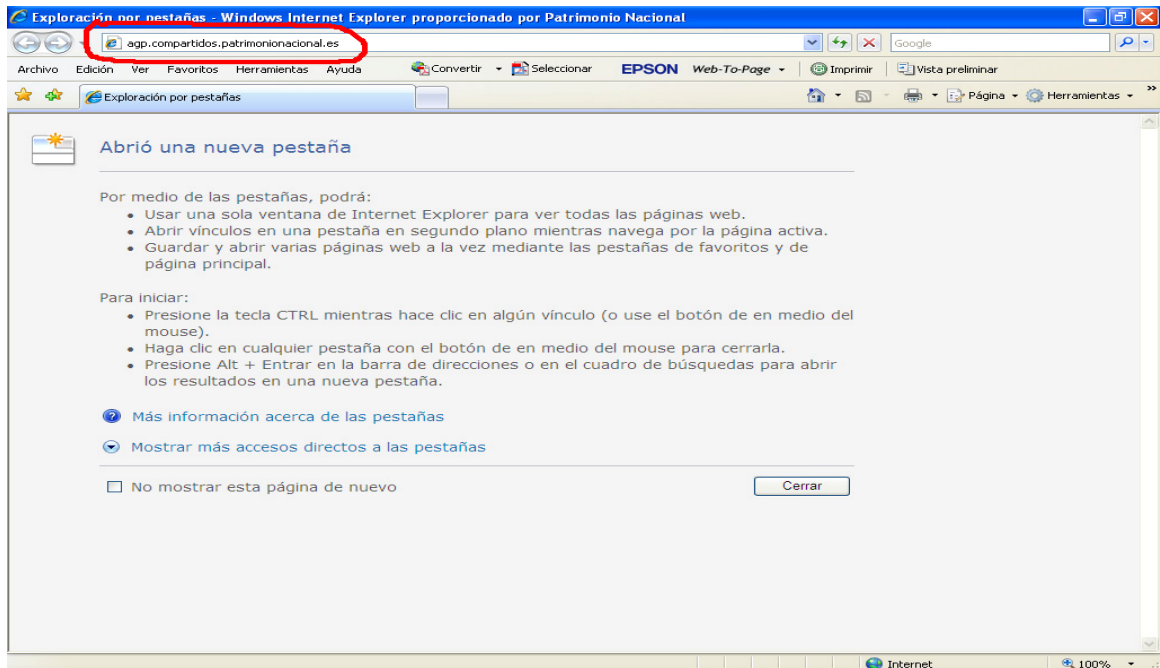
Exploración por pestañas - Windows Internet Explorer proporcionado por Patrimonio Nacional

agp.compartidos.patrimonionacional.es

Google

Archivo Edición Ver Favoritos Herramientas Ayuda Convertir Seleccionar EPSON Web-To-Page Imprimir Vista preliminar

Exploración por pestañas

Página Herramientas

Abrió una nueva pestaña

Por medio de las pestañas, podrá:
• Usar una sola ventana de Internet Explorer para ver todas las páginas web.
• Abrir vínculos en una pestaña en segundo plano mientras navega por la página activa.
• Guardar y abrir varias páginas web a la vez mediante las pestañas de favoritos y de página principal.

Para iniciar:
• Presione la tecla CTRL mientras hace clic en algún vínculo (o use el botón de en medio del mouse).
• Haga clic en cualquier pestaña con el botón de en medio del mouse para cerrarla.
• Presione Alt + Entrar en la barra de direcciones o en el cuadro de búsquedas para abrir los resultados en una nueva pestaña.

Más información acerca de las pestañas

Mostrar más accesos directos a las pestañas

No mostrar esta página de nuevo

Cerrar

Internet

100%